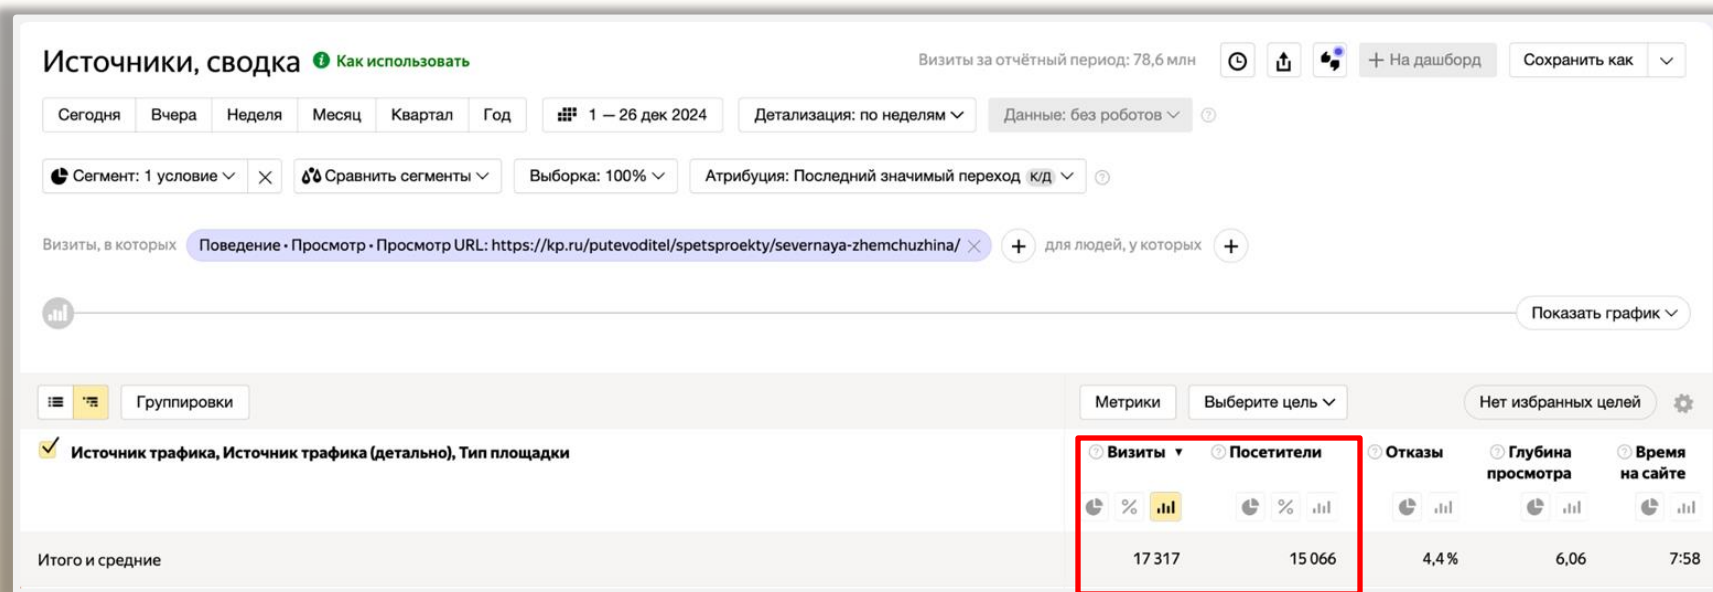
Источники, сводка Как использовать

Визиты за отчётный период: 78,6 млн

+ На дашборд

Сохранить как

Сегодня | Вчера | Неделя | Месяц | Квартал | Год

1 — 26 дек 2024

Детализация: по неделям

Данные: без роботов

Сегмент: 1 условие

Сравнить сегменты

Выборка: 100%

Атрибуция: Последний значимый переход к/д

Визиты, в которых

Поведение • Просмотр • Просмотр URL: https://kp.ru/putevoditel/spetsproekty/severnaya-zhemchuzhina/

для людей, у которых

Показать график

Группировки

Метрики

Выберите цель

Нет избранных целей

Источник трафика, Источник трафика (детально), Тип площадки

| | Визиты ▼ | Посетители | Отказы | Глубина просмотра | Время на сайте |
|---|---|---|---|---|---|
| | % | % | | | |
| Итого и средние | 17 317 | 15 066 | 4,4 % | 6,06 | 7:58 |